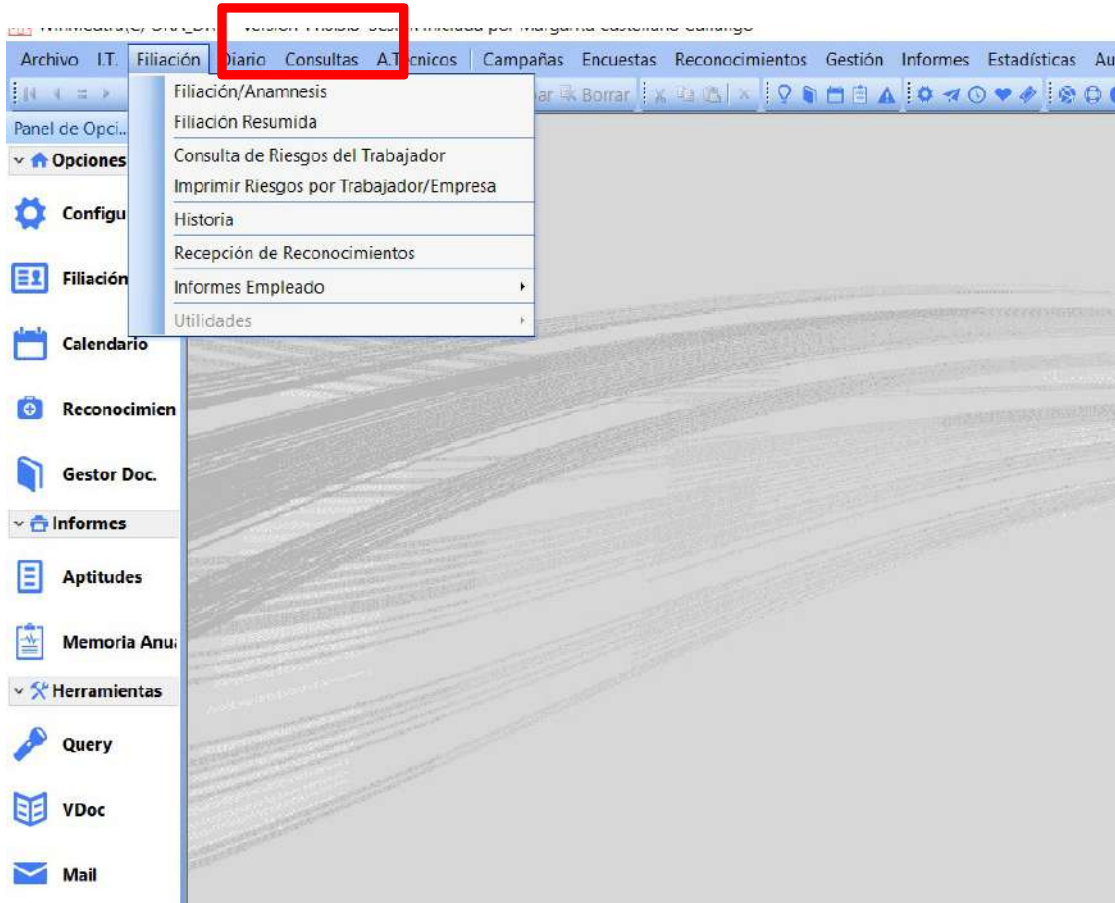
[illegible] Versión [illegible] Sesión iniciada por Margarita Castellano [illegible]

Archivo I.T. Filiación Diario Consultas A.Técnicos Campañas Encuestas Reconocimientos Gestión Informes Estadísticas Au

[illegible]ar Borrar

Panel de Opci...

Opciones

Configu

Filiación

Calendario

Reconocimien

Gestor Doc.

Informes

Aptitudes

Memoria Anu

Herramientas

Query

VDoc

Mail

Filiación/Anamnesis
Filiación Resumida
Consulta de Riesgos del Trabajador
Imprimir Riesgos por Trabajador/Empresa
Historia
Recepción de Reconocimientos
Informes Empleado
Utilidades